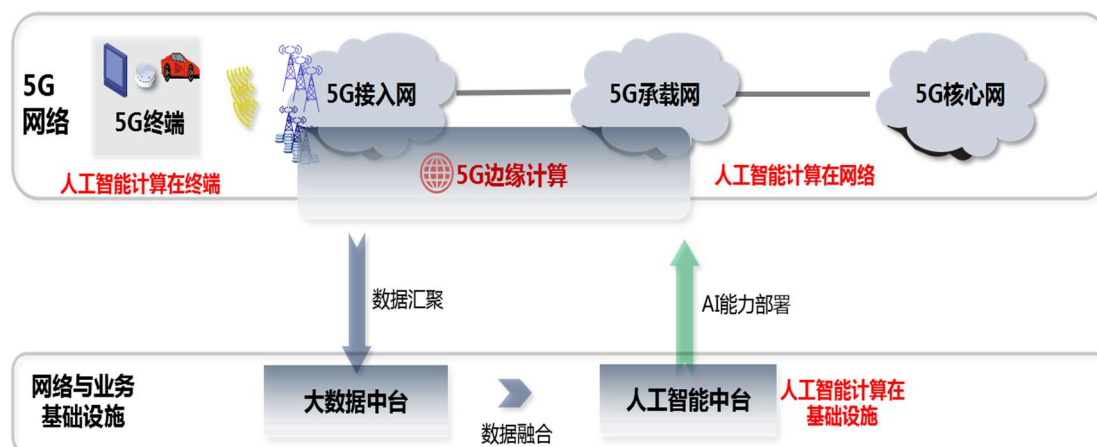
5G
网络

5G终端

5G接入网

5G承载网

5G核心网

人工智能计算在终端

5G边缘计算

人工智能计算在网络

数据汇聚

AI能力部署

网络与业务
基础设施

大数据中台

数据融合

人工智能中台

人工智能计算在
基础设施